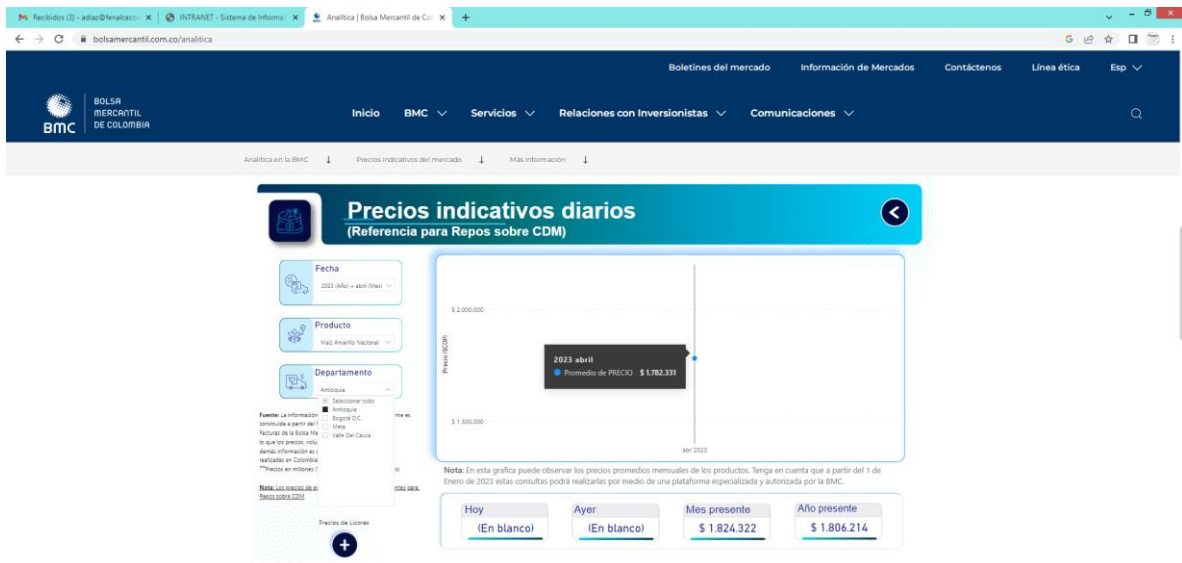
Recibidos (3) - adiaz@fenalceco × INTRANET - Sistema de Informac × Analítica | Bolsa Mercantil de Co × +

bolsamercantil.com.co/analitica

Boletines del mercado Información de Mercados Contáctenos Línea ética Esp

BMC BOLSA MERCANTIL DE COLOMBIA

Inicio BMC Servicios Relaciones con Inversionistas Comunicaciones

Analítica en la BMC ↓ Precios indicativos del mercado ↓ Más información ↓

Precios indicativos diarios
(Referencia para Repos sobre CDM)

Fecha
2023 (Año) + abril (Mes)

Producto
Maíz Amarillo Nacional

Departamento
Antioquia

Seleccionar todo
Antioquia
Bogotá D.C.
Meta
Valle Del Cauca

Fuente: La información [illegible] me es construida a partir del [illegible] Facturas de la Bolsa Me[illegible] lo que los precios, volú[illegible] demás información as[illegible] realizadas en Colombia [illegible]
**Precios en millones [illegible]

Nota: Los precios de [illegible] ntes para Repos sobre CDM

Precios de Licones

$ 2.000.000
$ 1.500.000
Precio ($COP)
2023 abril
Promedio de PRECIO $ 1.782.331
abr 2023

Nota: En esta grafica puede observar los precios promedios mensuales de los productos. Tenga en cuenta que a partir del 1 de Enero de 2023 estas consultas podrá realizarlas por medio de una plataforma especializada y autorizada por la BMC.

| Hoy | Ayer | Mes presente | Año presente |
|---|---|---|---|
| (En blanco) | (En blanco) | $ 1.824.322 | $ 1.806.214 |